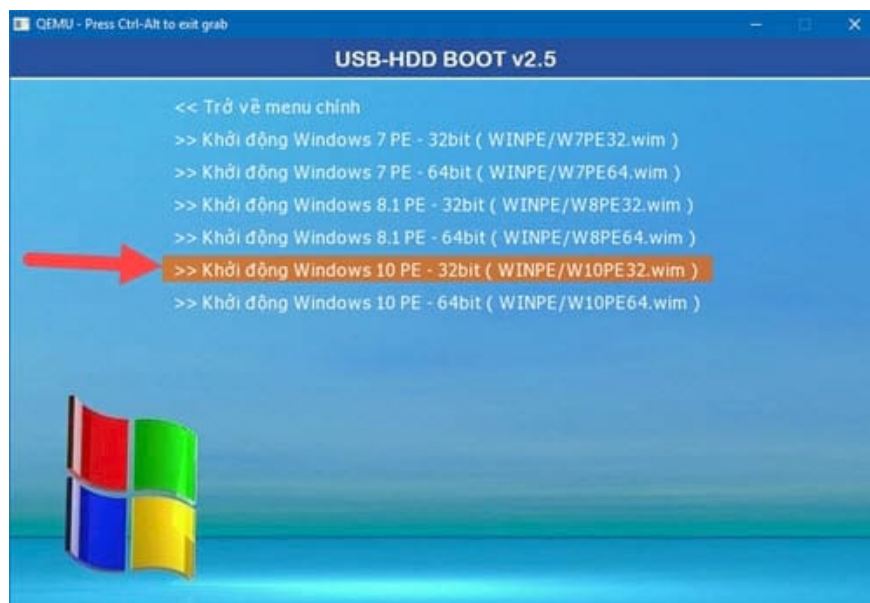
QEMU - Press Ctrl-Alt to exit grab

USB-HDD BOOT v2.5

<< Trở về menu chính
>> Khởi động Windows 7 PE - 32bit ( WINPE/W7PE32.wim )
>> Khởi động Windows 7 PE - 64bit ( WINPE/W7PE64.wim )
>> Khởi động Windows 8.1 PE - 32bit ( WINPE/W8PE32.wim )
>> Khởi động Windows 8.1 PE - 64bit ( WINPE/W8PE64.wim )
>> Khởi động Windows 10 PE - 32bit ( WINPE/W10PE32.wim )
>> Khởi động Windows 10 PE - 64bit ( WINPE/W10PE64.wim )